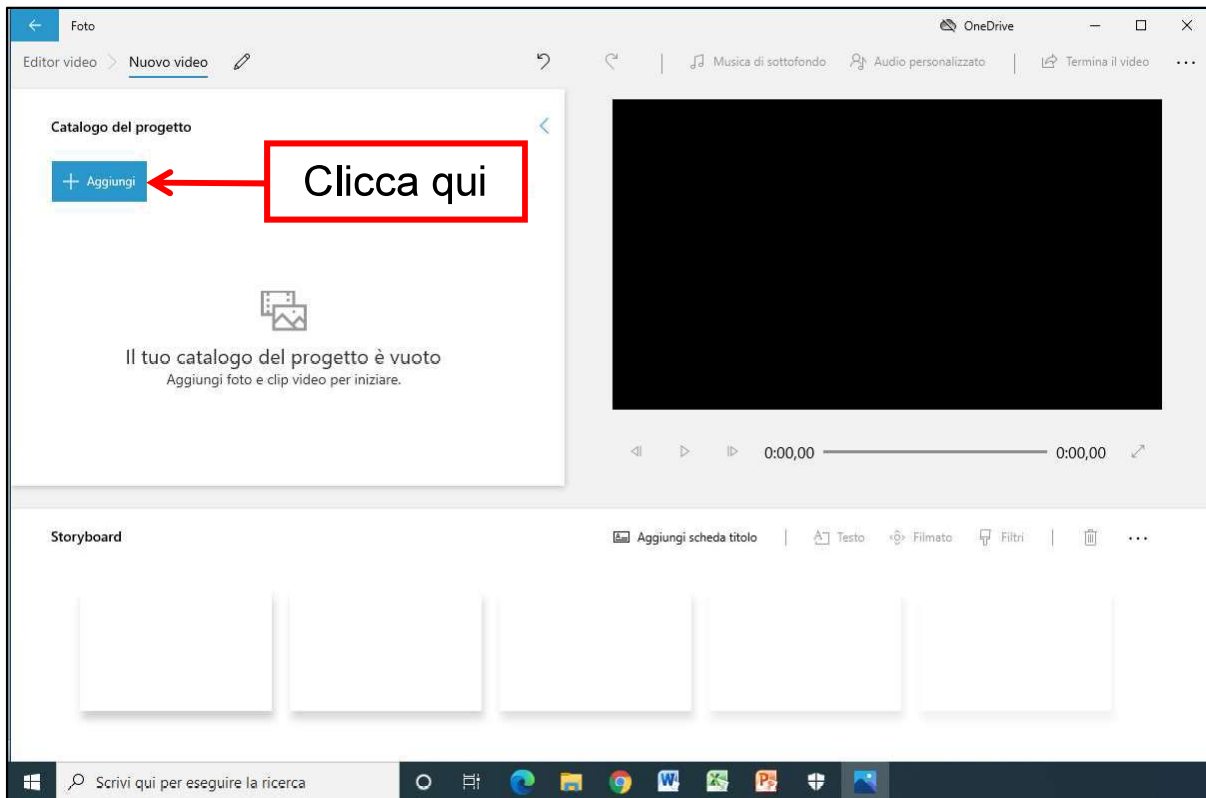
Foto

OneDrive

Editor video > Nuovo video

Musica di sottofondo

Audio personalizzato

Termina il video

...

Catalogo del progetto

+ Aggiungi

Clicca qui

Il tuo catalogo del progetto è vuoto
Aggiungi foto e clip video per iniziare.

0:00,00

0:00,00

Storyboard

Aggiungi scheda titolo

Testo

Filmato

Filtri

...

Scrivi qui per eseguire la ricerca